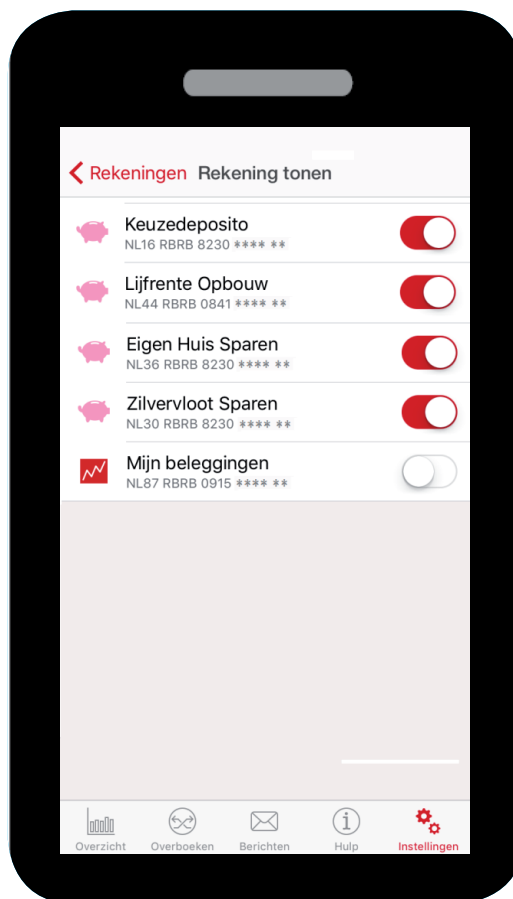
Rekeningen Rekening tonen

Keuzedeposito
NL16 RBRB 8230 **** **

Lijfrente Opbouw
NL44 RBRB 0841 **** **

Eigen Huis Sparen
NL36 RBRB 8230 **** **

Zilvervloot Sparen
NL30 RBRB 8230 **** **

Mijn beleggingen
NL87 RBRB 0915 **** **

Overzicht Overboeken Berichten Hulp Instellingen